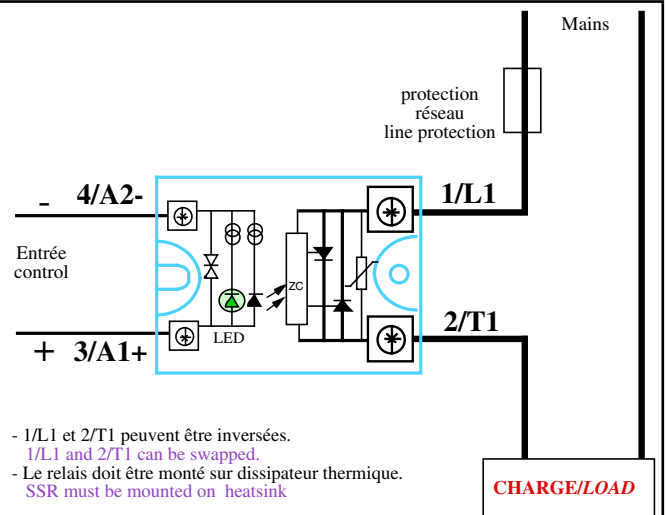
Mains

protection
réseau
line protection

- 4/A2-

1/L1

Entrée
control

ZC

LED

+ 3/A1+

2/T1

- 1/L1 et 2/T1 peuvent être inversées.
1/L1 and 2/T1 can be swapped.
- Le relais doit être monté sur dissipateur thermique.
SSR must be mounted on heatsink

CHARGE/*LOAD*